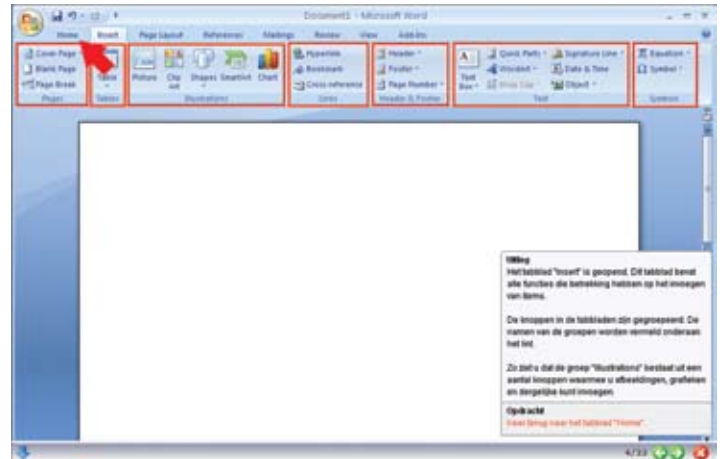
Document1 - Microsoft Word

Home Insert Page Layout References Mailings Review View Add-Ins

Cover Page
Blank Page
Page Break
Pages

Table
Tables

Picture Clip Art Shapes SmartArt Chart
Illustrations

Hyperlink
Bookmark
Cross-reference
Links

Header
Footer
Page Number
Header & Footer

Text Box
Quick Parts
WordArt
Drop Cap
Signature Line
Date & Time
Object
Text

Equation
Symbol
Symbols

Uitleg
Het tabblad "Insert" is geopend. Dit tabblad bevat alle functies die betrekking hebben op het invoegen van items.

De knoppen in de tabbladen zijn gegroepeerd. De namen van de groepen worden vermeld onderaan het lint.

Zo ziet u dat de groep "Illustrations" bestaat uit een aantal knoppen waarmee u afbeeldingen, grafieken en dergelijke kunt invoegen.

Opdracht
Keer terug naar het tabblad "Home".

4/33